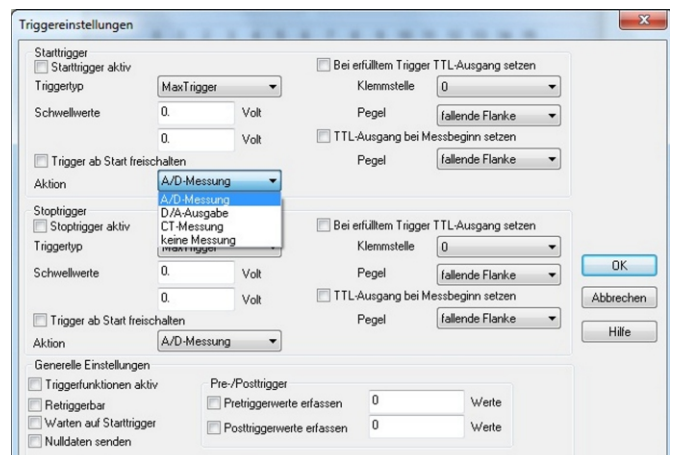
Triggereinstellungen

Starttrigger
Starttrigger aktiv
Triggertyp MaxTrigger
Schwellwerte 0. Volt
0. Volt
Trigger ab Start freischalten
Aktion A/D-Messung
A/D-Messung
D/A-Ausgabe
CT-Messung
keine Messung

Bei erfülltem Trigger TTL-Ausgang setzen
Klemmstelle 0
Pegel fallende Flanke
TTL-Ausgang bei Messbeginn setzen
Pegel fallende Flanke

Stoptrigger
Stoptrigger aktiv
Triggertyp MaxTrigger
Schwellwerte 0. Volt
0. Volt
Trigger ab Start freischalten
Aktion A/D-Messung

Bei erfülltem Trigger TTL-Ausgang setzen
Klemmstelle 0
Pegel fallende Flanke
TTL-Ausgang bei Messbeginn setzen
Pegel fallende Flanke

OK
Abbrechen
Hilfe

Generelle Einstellungen
Triggerfunktionen aktiv
Retriggerbar
Warten auf Starttrigger
Nulldaten senden

Pre-/Posttrigger
Pretriggerwerte erfassen 0 Werte
Posttriggerwerte erfassen 0 Werte